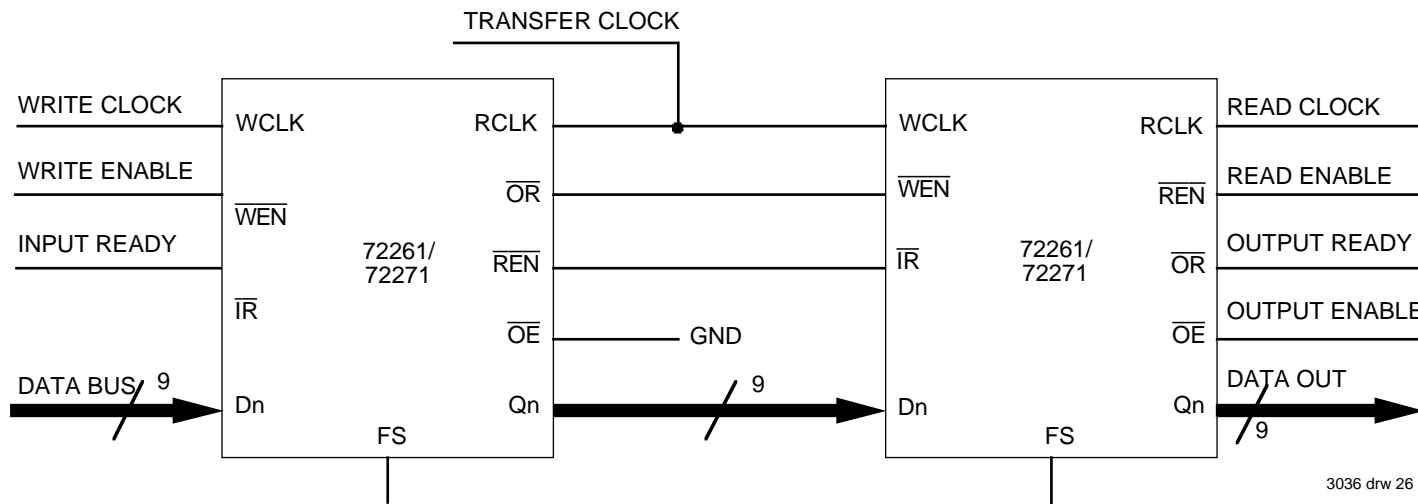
TRANSFER CLOCK

WRITE CLOCK
WRITE ENABLE
INPUT READY
DATA BUS 9

WCLK
$\overline{WEN}$
$\overline{IR}$
Dn
72261/ 72271
FS
RCLK
$\overline{OR}$
$\overline{REN}$
$\overline{OE}$
Qn

GND
9

WCLK
$\overline{WEN}$
$\overline{IR}$
Dn
72261/ 72271
FS
RCLK
$\overline{REN}$
$\overline{OR}$
$\overline{OE}$
Qn

READ CLOCK
READ ENABLE
OUTPUT READY
OUTPUT ENABLE
DATA OUT
9

3036 drw 26